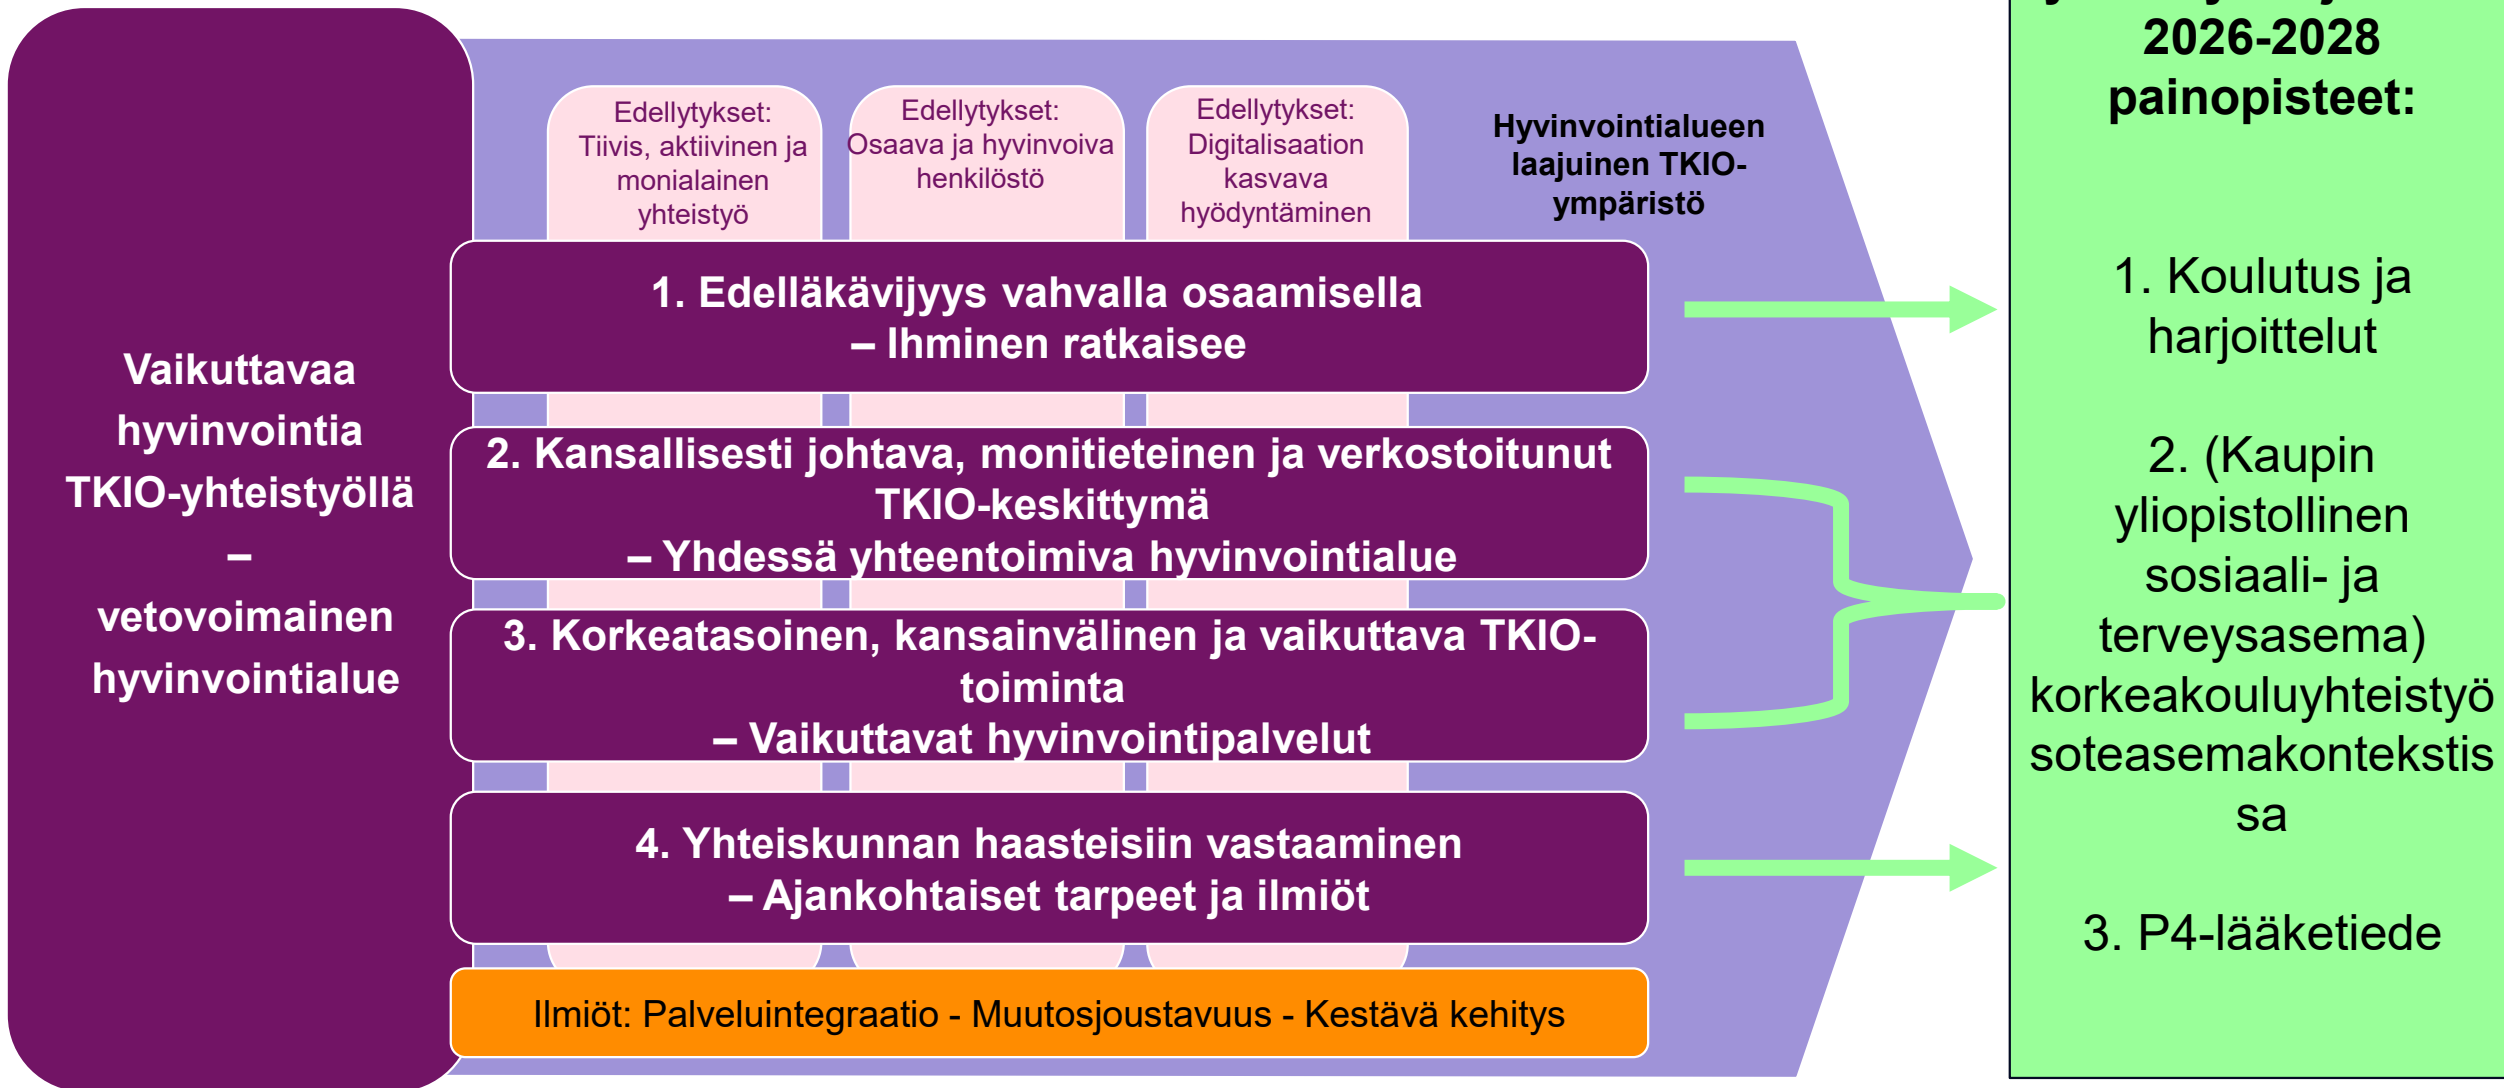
Vaikuttavaa hyvinvointia TKIO-yhteistyöllä – vetovoimainen hyvinvointialue

Edellytykset: Tiivis, aktiivinen ja monialainen yhteistyö

Edellytykset: Osaava ja hyvinvoiva henkilöstö

Edellytykset: Digitalisaation kasvava hyödyntäminen

Hyvinvointialueen laajuinen TKIO-ympäristö

1. Edelläkävijyys vahvalla osaamisella – Ihminen ratkaisee

2. Kansallisesti johtava, monitieteinen ja verkostoitunut TKIO-keskittymä – Yhdessä yhteentoimiva hyvinvointialue

3. Korkeatasoinen, kansainvälinen ja vaikuttava TKIO-toiminta – Vaikuttavat hyvinvointipalvelut

4. Yhteiskunnan haasteisiin vastaaminen – Ajankohtaiset tarpeet ja ilmiöt

Ilmiöt: Palveluintegraatio - Muutosjoustavuus - Kestävä kehitys

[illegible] 2026-2028 painopisteet:

1. Koulutus ja harjoittelut

2. (Kaupin yliopistollinen sosiaali- ja terveysasema) korkeakouluyhteistyö soteasemakontekstissa

3. P4-lääketiede